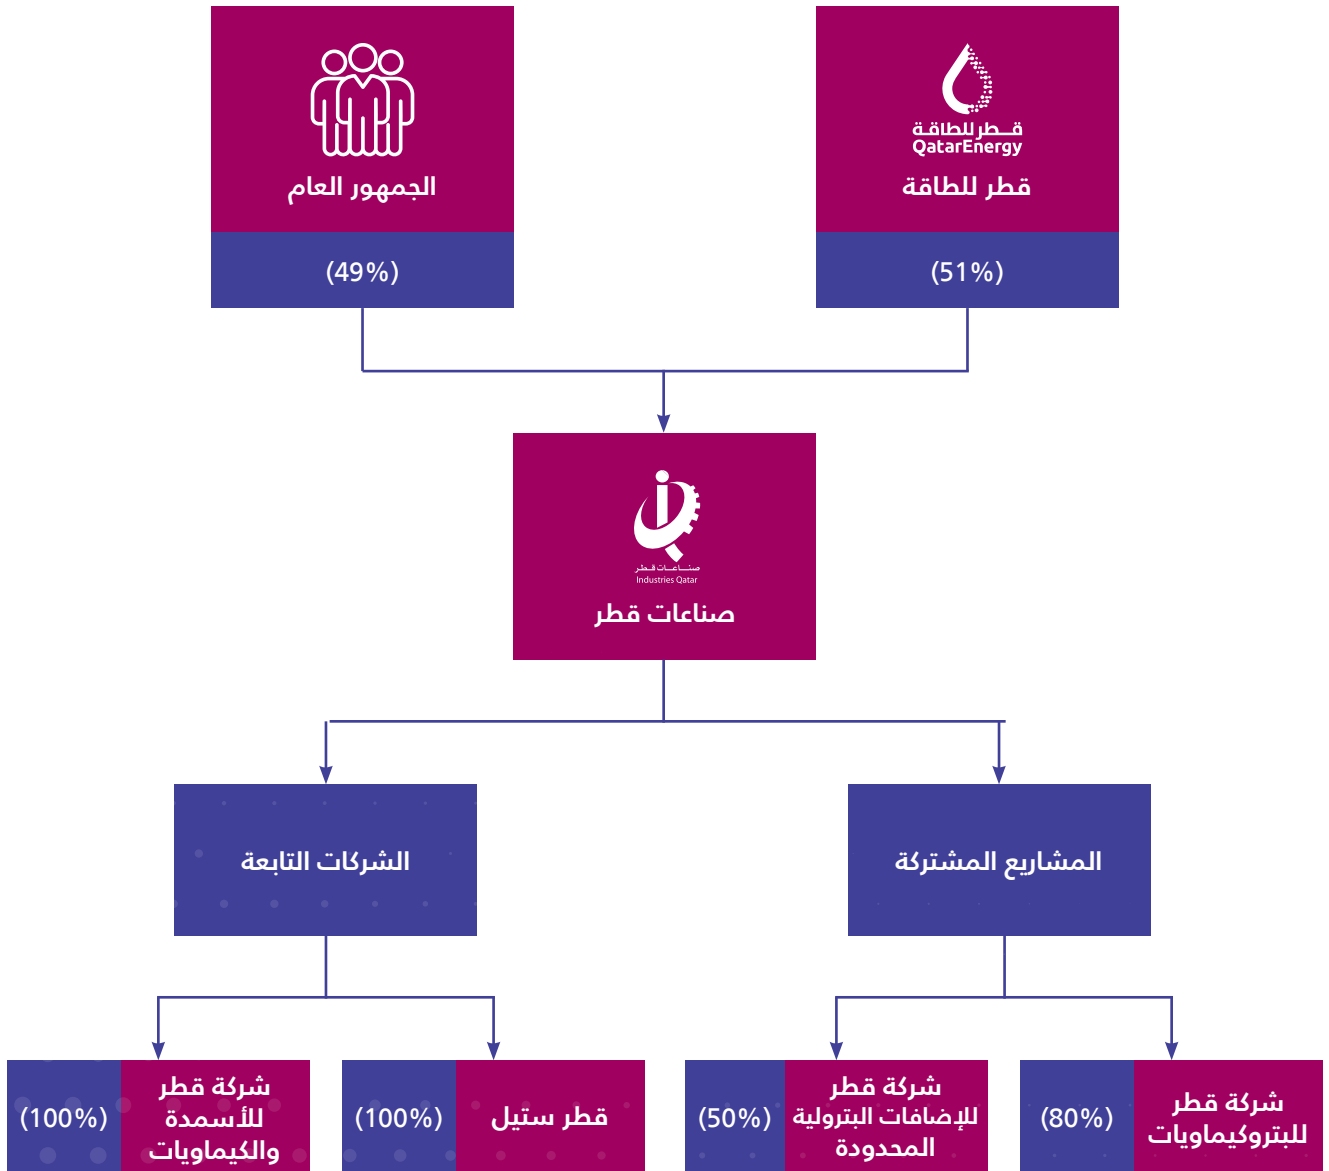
الجمهور العام
(49%)

قطر للطاقة
QatarEnergy
قطر للطاقة
(51%)

صناعات قطر
Industries Qatar
صناعات قطر

الشركات التابعة

المشاريع المشتركة

شركة قطر للأسمدة والكيماويات
(100%)

قطر ستيل
(100%)

شركة قطر للإضافات البترولية المحدودة
(50%)

شركة قطر للبتروكيماويات
(80%)